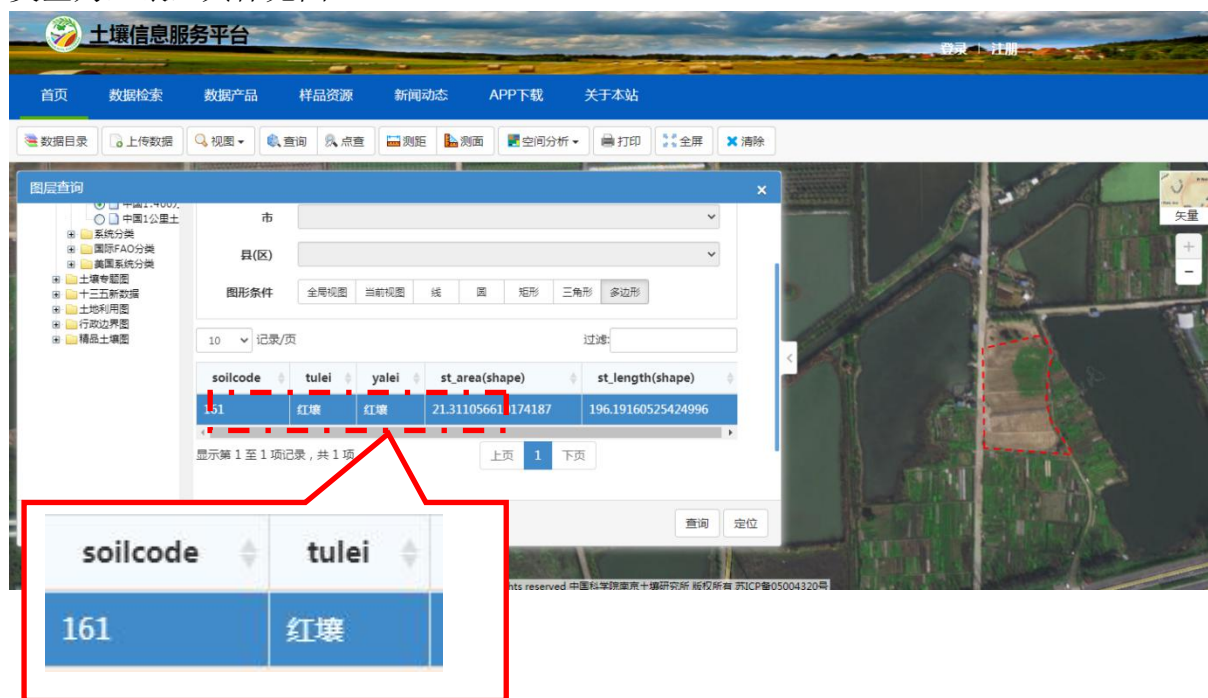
土壤信息服务平台

登录 | 注册

首页 数据检索 数据产品 样品资源 新闻动态 APP下载 关于本站

数据目录 上传数据 视图 查询 点查 测距 测面 空间分析 打印 全屏 清除

图层查询

中国1公里土
系统分类
国际FAO分类
美国系统分类
土壤专题图
十三五新数据
土地利用图
行政边界图
精品土壤图

市
县(区)
图形条件 全局视图 当前视图 线 圆 矩形 三角形 多边形

10 记录/页 过滤:

| soilcode | tulei | yalei | st_area(shape) | st_length(shape) |
|---|---|---|---|---|
| 161 | 红壤 | 红壤 | 21.31105661174187 | 196.19160525424996 |

显示第 1 至 1 项记录，共 1 项

上页 1 下页

查询 定位

矢量

nts reserved 中国科学院南京土壤研究所 版权所有 苏ICP备05004320号

| soilcode | tulei |
|---|---|
| 161 | 红壤 |